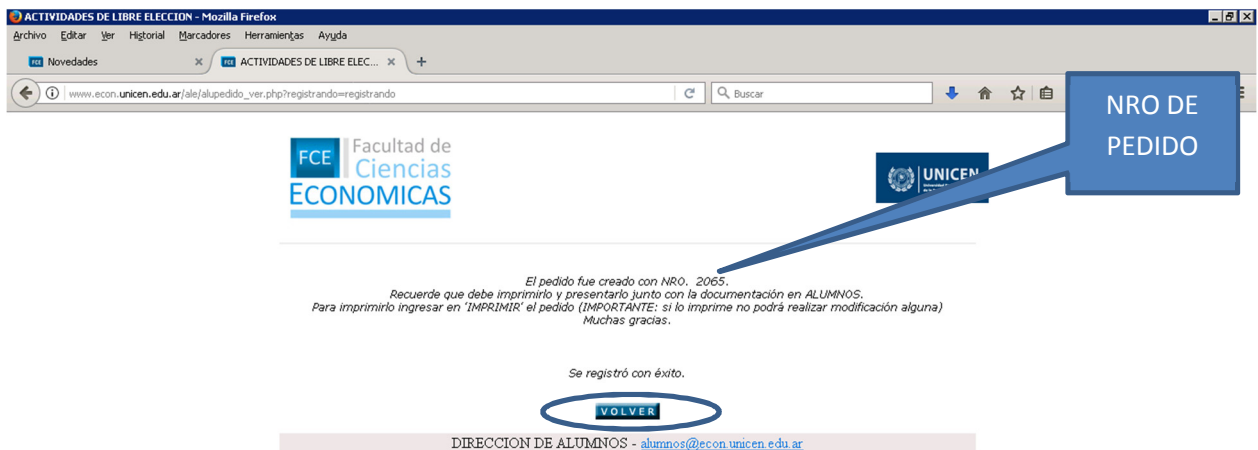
ACTIVIDADES DE LIBRE ELECCION - Mozilla Firefox
Archivo Editar Ver Historial Marcadores Herramientas Ayuda
Novedades
ACTIVIDADES DE LIBRE ELEC...
www.econ.unicen.edu.ar/ale/alupedido_ver.php?registrando=registrando
Buscar

NRO DE PEDIDO

FCE Facultad de Ciencias ECONOMICAS

UNICEN

El pedido fue creado con NRO. 2065.
Recuerde que debe imprimirlo y presentarlo junto con la documentación en ALUMNOS.
Para imprimirlo ingresar en 'IMPRIMIR' el pedido (IMPORTANTE: si lo imprime no podrá realizar modificación alguna)
Muchas gracias.

Se registró con éxito.

VOLVER

DIRECCION DE ALUMNOS - alumnos@econ.unicen.edu.ar